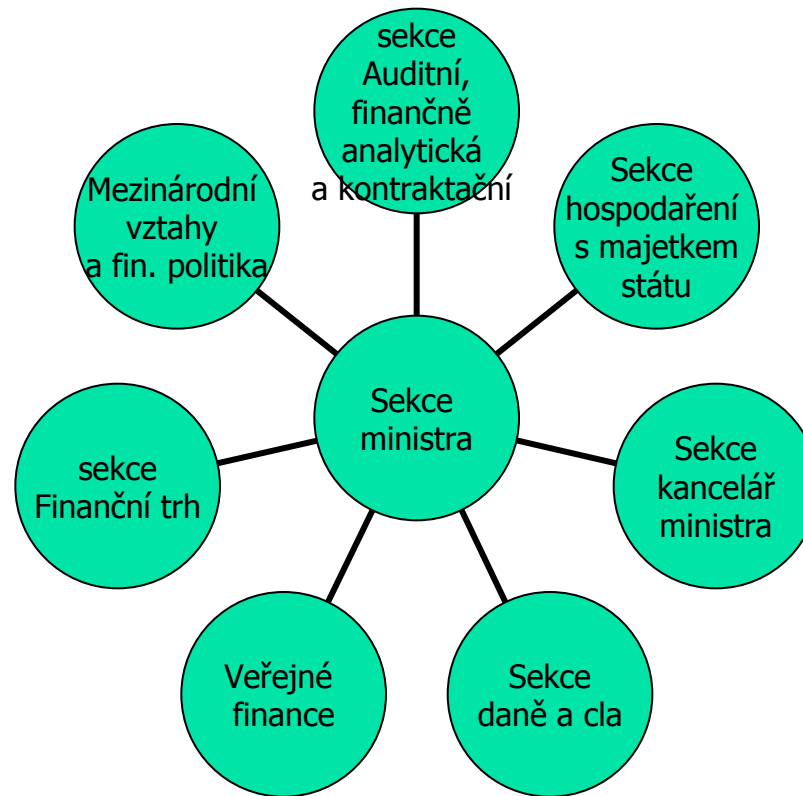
sekce Auditní, finančně analytická a kontraktační

Mezinárodní vztahy a fin. politika

Sekce hospodaření s majetkem státu

Sekce ministra

sekce Finanční trh

Sekce kancelář ministra

Veřejné finance

Sekce daně a cla